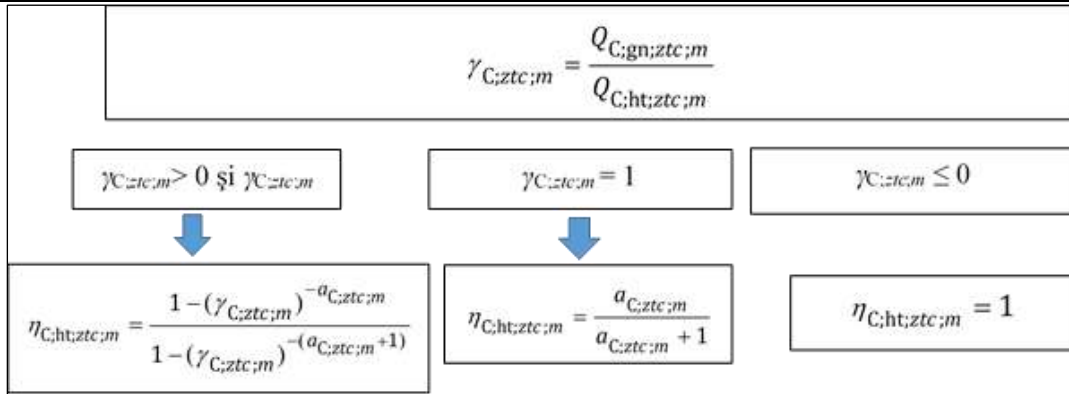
$\gamma_{C;ztc;m} = \frac{Q_{C;gn;ztc;m}}{Q_{C;ht;ztc;m}}$

$\gamma_{C;ztc;m} > 0$ şi $\gamma_{C;ztc;m}$

$\gamma_{C;ztc;m} = 1$

$\gamma_{C;ztc;m} \leq 0$

$\eta_{C;ht;ztc;m} = \frac{1-(\gamma_{C;ztc;m})^{-a_{C;ztc;m}}}{1-(\gamma_{C;ztc;m})^{-(a_{C;ztc;m}+1)}}$

$\eta_{C;ht;ztc;m} = \frac{a_{C;ztc;m}}{a_{C;ztc;m}+1}$

$\eta_{C;ht;ztc;m} = 1$